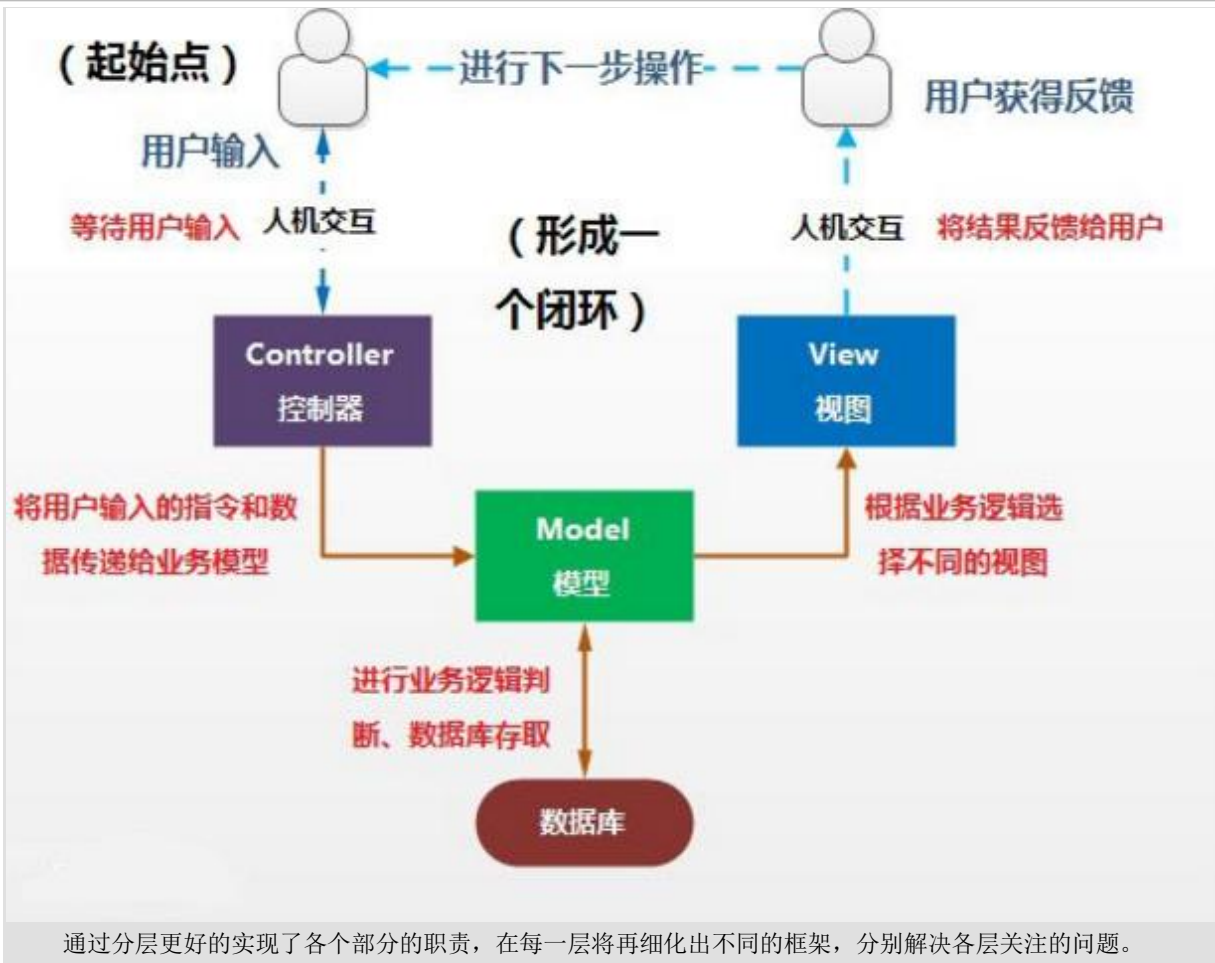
（起始点）

进行下一步操作

用户获得反馈

用户输入

等待用户输入

人机交互

（形成一个闭环）

人机交互

将结果反馈给用户

Controller
控制器

View
视图

将用户输入的指令和数据传递给业务模型

Model
模型

根据业务逻辑选择不同的视图

进行业务逻辑判断、数据库存取

数据库

通过分层更好的实现了各个部分的职责，在每一层将再细化出不同的框架，分别解决各层关注的问题。